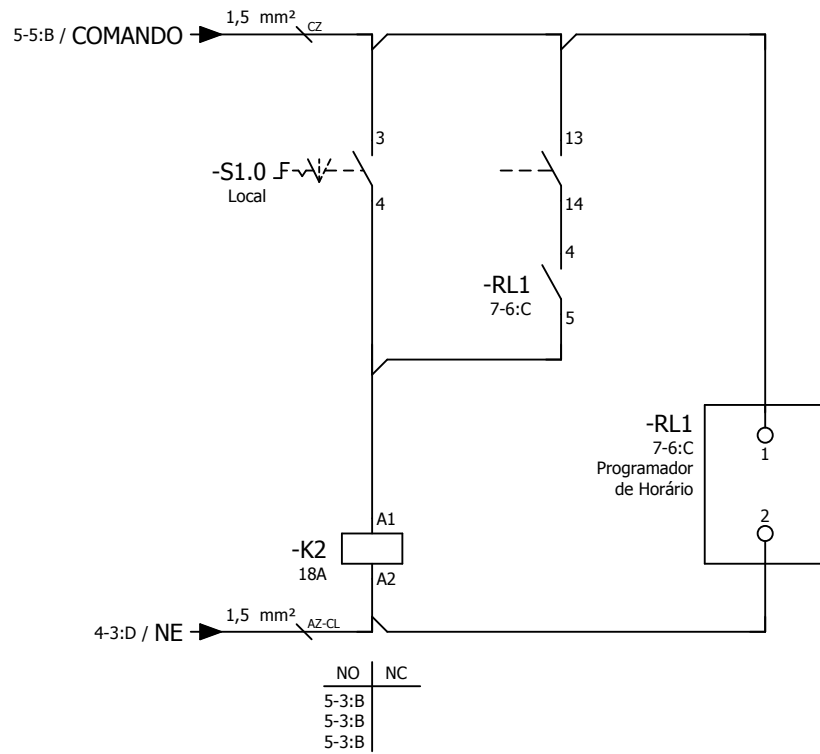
5-5:B / COMANDO

1,5 mm² CZ

3

-S1.0
Local

4

13

14

4

-RL1
7-6:C

5

-RL1
7-6:C
Programador
de Horário

1

2

A1

-K2
18A

A2

4-3:D / NE

1,5 mm² AZ-CL

| NO | NC |
|---|---|
| 5-3:B | |
| 5-3:B | |
| 5-3:B | |